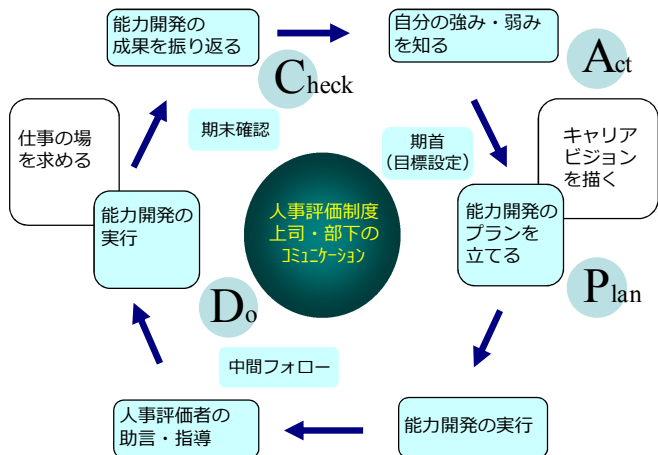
能力開発の成果を振り返る

自分の強み・弱みを知る

Act

Check

期末確認

期首（目標設定）

キャリアビジョンを描く

仕事の場を求める

能力開発の実行

人事評価制度
上司・部下の
コミュニケーション

能力開発のプランを立てる

Plan

Do

中間フォロー

人事評価者の助言・指導

能力開発の実行